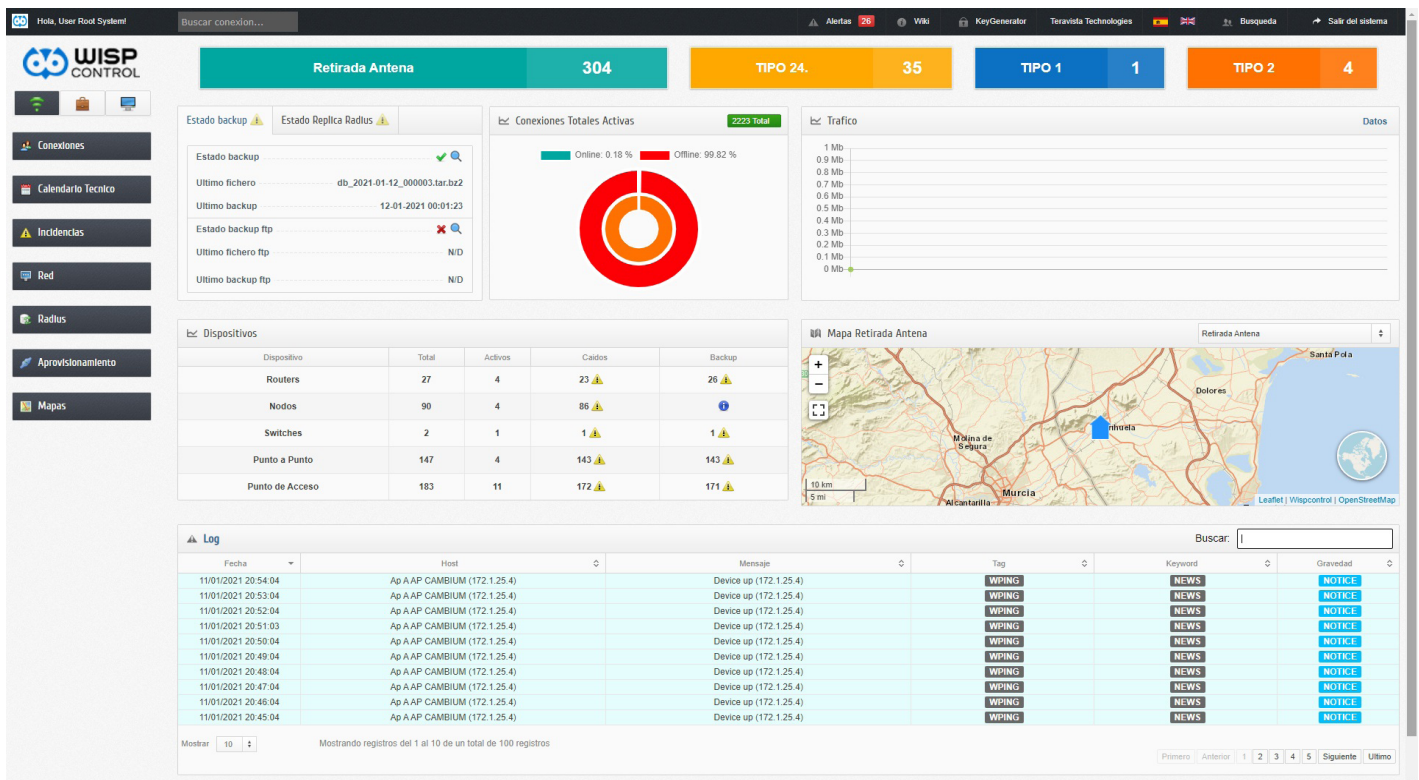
Hola, User Root System!
Buscar conexion...
Alertas 26 Wiki KeyGenerator Teravista Technologies Busqueda Salir del sistema

WISP CONTROL

Retirada Antena 304
TIPO 24. 35
TIPO 1 1
TIPO 2 4

Conexiones
Calendario Tecnico
Incidencias
Red
Radius
Aprovisionamiento
Mapas

Estado backup
Estado Replica Radius

| | |
|---|---|
| Estado backup | |
| Ultimo fichero | db_2021-01-12_000003.tar.bz2 |
| Ultimo backup | 12-01-2021 00:01:23 |
| Estado backup ftp | |
| Ultimo fichero ftp | N/D |
| Ultimo backup ftp | N/D |

Conexiones Totales Activas
2223 Total
Online: 0.18 %
Offline: 99.82 %

Trafico
Datos
1 Mb
0.9 Mb
0.8 Mb
0.7 Mb
0.6 Mb
0.5 Mb
0.4 Mb
0.3 Mb
0.2 Mb
0.1 Mb
0 Mb

Dispositivos

| Dispositivo | Total | Activos | Caidos | Backup |
|---|---|---|---|---|
| Routers | 27 | 4 | 23 | 26 |
| Nodos | 90 | 4 | 86 | |
| Switches | 2 | 1 | 1 | 1 |
| Punto a Punto | 147 | 4 | 143 | 143 |
| Punto de Acceso | 183 | 11 | 172 | 171 |

Mapa Retirada Antena
Retirada Antena
+
−
Santa Pola
Dolores
Orihuela
Molina de Segura
Murcia
Alcantarilla
10 km
5 mi
Leaflet | Wispcontrol | OpenStreetMap

Log
Buscar:

| Fecha | Host | Mensaje | Tag | Keyword | Gravedad |
|---|---|---|---|---|---|
| 11/01/2021 20:54:04 | Ap A AP CAMBIUM (172.1.25.4) | Device up (172.1.25.4) | WPING | NEWS | NOTICE |
| 11/01/2021 20:53:04 | Ap A AP CAMBIUM (172.1.25.4) | Device up (172.1.25.4) | WPING | NEWS | NOTICE |
| 11/01/2021 20:52:04 | Ap A AP CAMBIUM (172.1.25.4) | Device up (172.1.25.4) | WPING | NEWS | NOTICE |
| 11/01/2021 20:51:03 | Ap A AP CAMBIUM (172.1.25.4) | Device up (172.1.25.4) | WPING | NEWS | NOTICE |
| 11/01/2021 20:50:04 | Ap A AP CAMBIUM (172.1.25.4) | Device up (172.1.25.4) | WPING | NEWS | NOTICE |
| 11/01/2021 20:49:04 | Ap A AP CAMBIUM (172.1.25.4) | Device up (172.1.25.4) | WPING | NEWS | NOTICE |
| 11/01/2021 20:48:04 | Ap A AP CAMBIUM (172.1.25.4) | Device up (172.1.25.4) | WPING | NEWS | NOTICE |
| 11/01/2021 20:47:04 | Ap A AP CAMBIUM (172.1.25.4) | Device up (172.1.25.4) | WPING | NEWS | NOTICE |
| 11/01/2021 20:46:04 | Ap A AP CAMBIUM (172.1.25.4) | Device up (172.1.25.4) | WPING | NEWS | NOTICE |
| 11/01/2021 20:45:04 | Ap A AP CAMBIUM (172.1.25.4) | Device up (172.1.25.4) | WPING | NEWS | NOTICE |

Mostrar 10
Mostrando registros del 1 al 10 de un total de 100 registros
Primero Anterior 1 2 3 4 5 Siguiente Ultimo